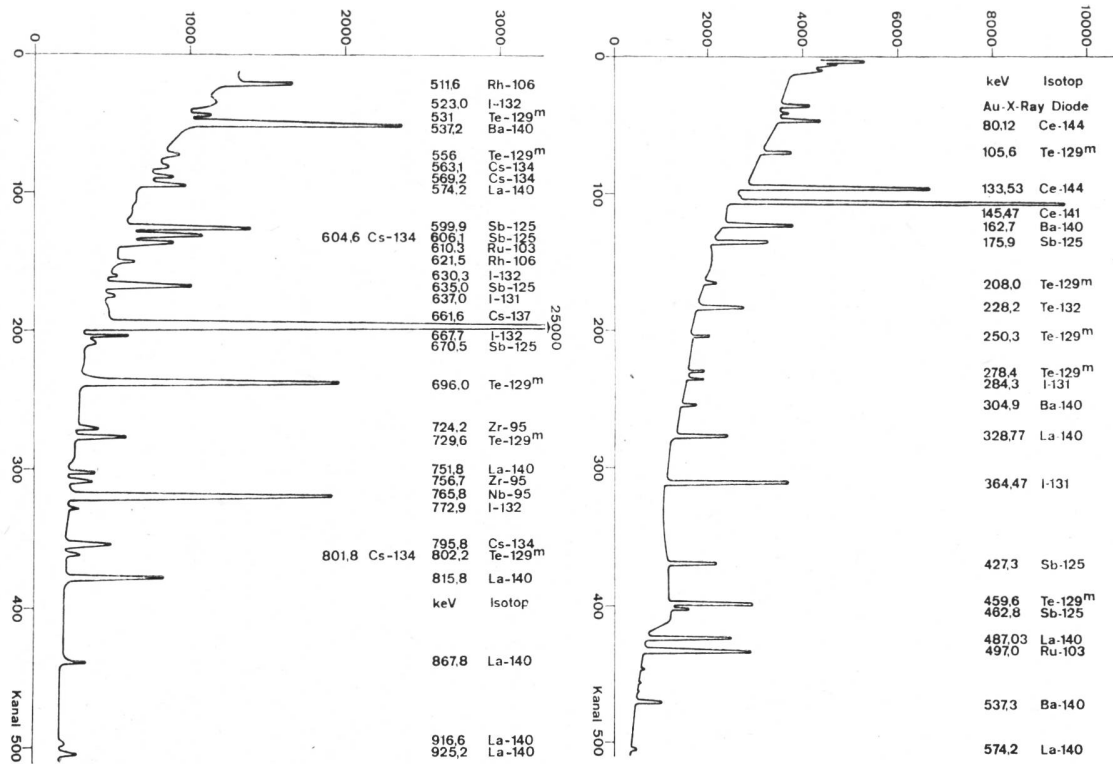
0
1000
2000
3000

0
100
200
300
400
Kanal 500

511,6 Rh-106
523,0 I-132
531 Te-129$^m$
537,2 Ba-140

556 Te-129$^m$
563,1 Cs-134
569,2 Cs-134
574,2 La-140

599,9 Sb-125
604,6 Cs-134 606,1 Sb-125
610,3 Ru-103
621,5 Rh-106
630,3 I-132
635,0 Sb-125
637,0 I-131
661,6 Cs-137
25000
667,7 I-132
670,5 Sb-125

696,0 Te-129$^m$

724,2 Zr-95
729,6 Te-129$^m$

751,8 La-140
756,7 Zr-95
765,8 Nb-95
772,9 I-132

795,8 Cs-134
801,8 Cs-134 802,2 Te-129$^m$
815,8 La-140

keV Isotop

867,8 La-140

916,6 La-140
925,2 La-140

0
2000
4000
6000
8000
10000

0
100
200
300
400
Kanal 500

keV Isotop
Au-X-Ray Diode
80,12 Ce-144
105,6 Te-129$^m$

133,53 Ce-144
145,47 Ce-141
162,7 Ba-140
175,9 Sb-125

208,0 Te-129$^m$
228,2 Te-132
250,3 Te-129$^m$
278,4 Te-129$^m$
284,3 I-131
304,9 Ba-140
328,77 La-140

364,47 I-131

427,3 Sb-125

459,6 Te-129$^m$
462,8 Sb-125
487,03 La-140
497,0 Ru-103

537,3 Ba-140

574,2 La-140